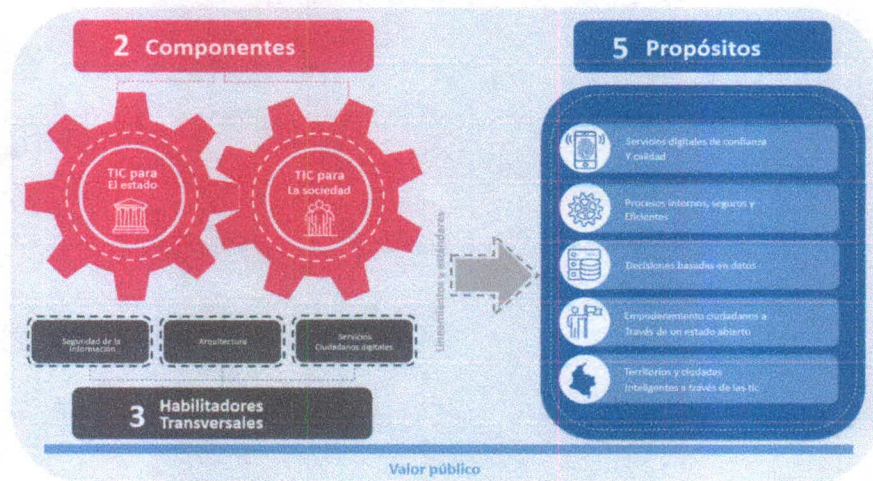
2 Componentes

TIC para El estado

TIC para La sociedad

Seguridad de la información

Arquitectura

Servicios Ciudadanos digitales

3 Habilitadores Transversales

Lineamientos y estándares

5 Propósitos

Servicios digitales de confianza Y calidad

Procesos internos, seguros y Eficientes

Decisiones basadas en datos

Empoderamiento ciudadanos a Través de un estado abierto

Territorios y ciudades Inteligentes a través de las tic

Valor público